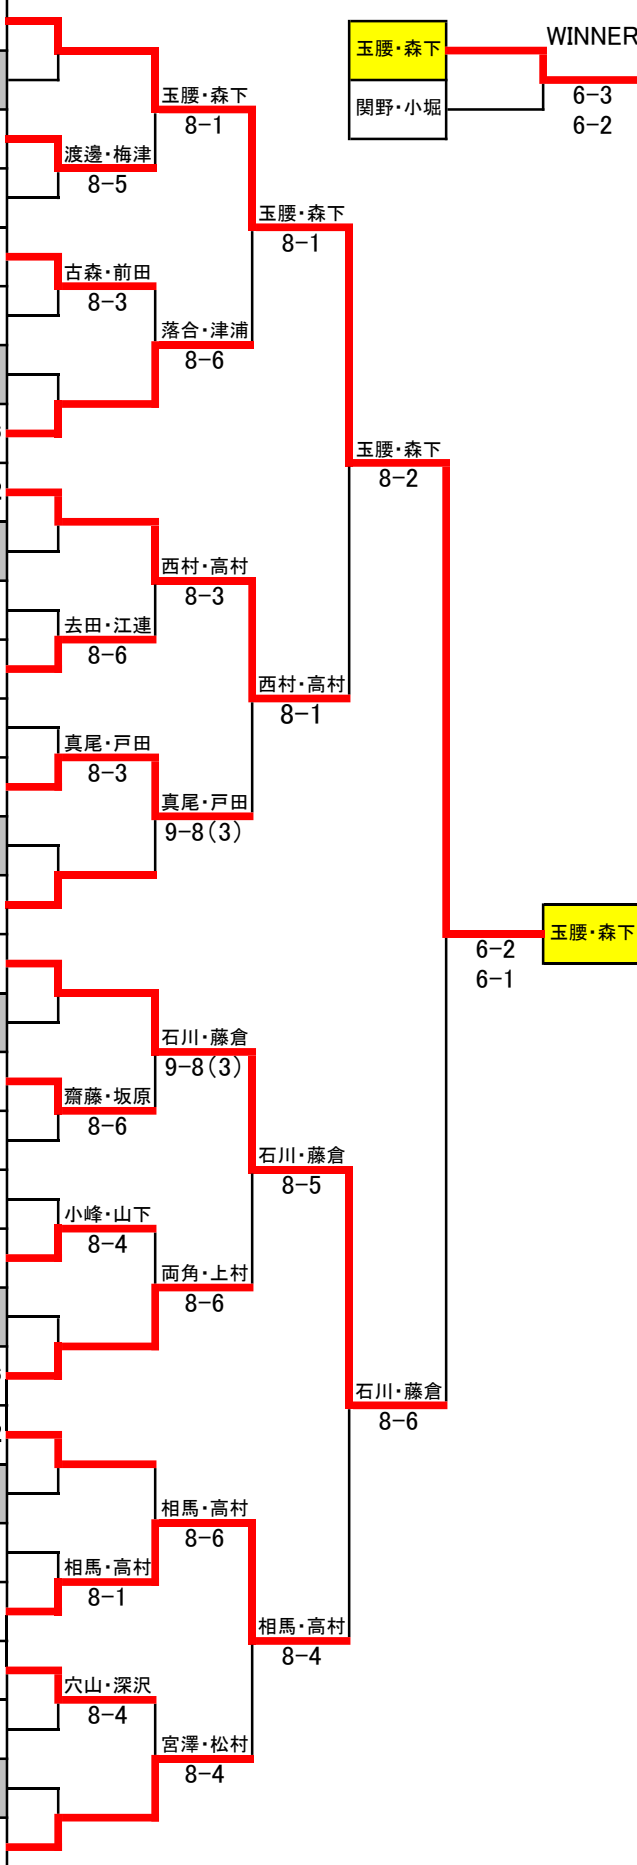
玉腰・森下
関野・小堀
WINNER
6−3
6−2

玉腰・森下
8−1
渡邊・梅津
8−5
玉腰・森下
8−1
古森・前田
8−3
落合・津浦
8−6
玉腰・森下
8−2
西村・高村
8−3
去田・江連
8−6
西村・高村
8−1
真尾・戸田
8−3
真尾・戸田
9−8(3)
6−2
6−1
玉腰・森下
石川・藤倉
9−8(3)
齋藤・坂原
8−6
石川・藤倉
8−5
小峰・山下
8−4
両角・上村
8−6
石川・藤倉
8−6
相馬・高村
8−6
相馬・高村
8−1
相馬・高村
8−4
穴山・深沢
8−4
宮澤・松村
8−4